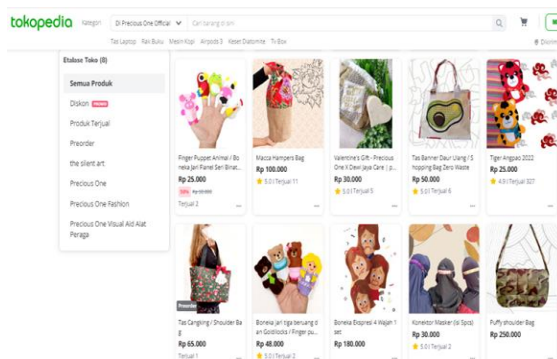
tokopedia Kategori Di Precious One Official Cari barang di sini

Tas Laptop Rak Buku Mesin Kopi Airpods 3 Keset Diatomite Tv Box

Etalase Toko (8)

Semua Produk

Diskon PROMO

Produk Terjual

Preorder

the silent art

Precious One

Precious One Fashion

Precious One Visual Aid Alat Peraga

Finger Puppet Animal / Boneka Jari Planet Seri Binat...
Rp 25.000
50% Rp 50.000
Terjual 2

Macca Hampers Bag
Rp 100.000
5.0 | Terjual 11

Valentine's Gift - Precious One X Dewi Jaya Care | ...
Rp 30.000
5.0 | Terjual 5

Tas Banner Daur Ulang / Shopping Bag Zero Waste
Rp 50.000
5.0 | Terjual 6

Tiger Angpao 2022
Rp 25.000
4.9 | Terjual 327

Preorder
Tas Cangking / Shoulder Bag
Rp 65.000
Terjual 1

Boneka Jari tiga beruang dan Goldilocks / Finger pu...
Rp 48.000
5.0 | Terjual 2

Boneka Ekspresi 4 Wajah 1 set
Rp 180.000

Konektor Masker (isi 5pcs)
Rp 30.000
5.0 | Terjual 2

Puffy shoulder Bag
Rp 250.000